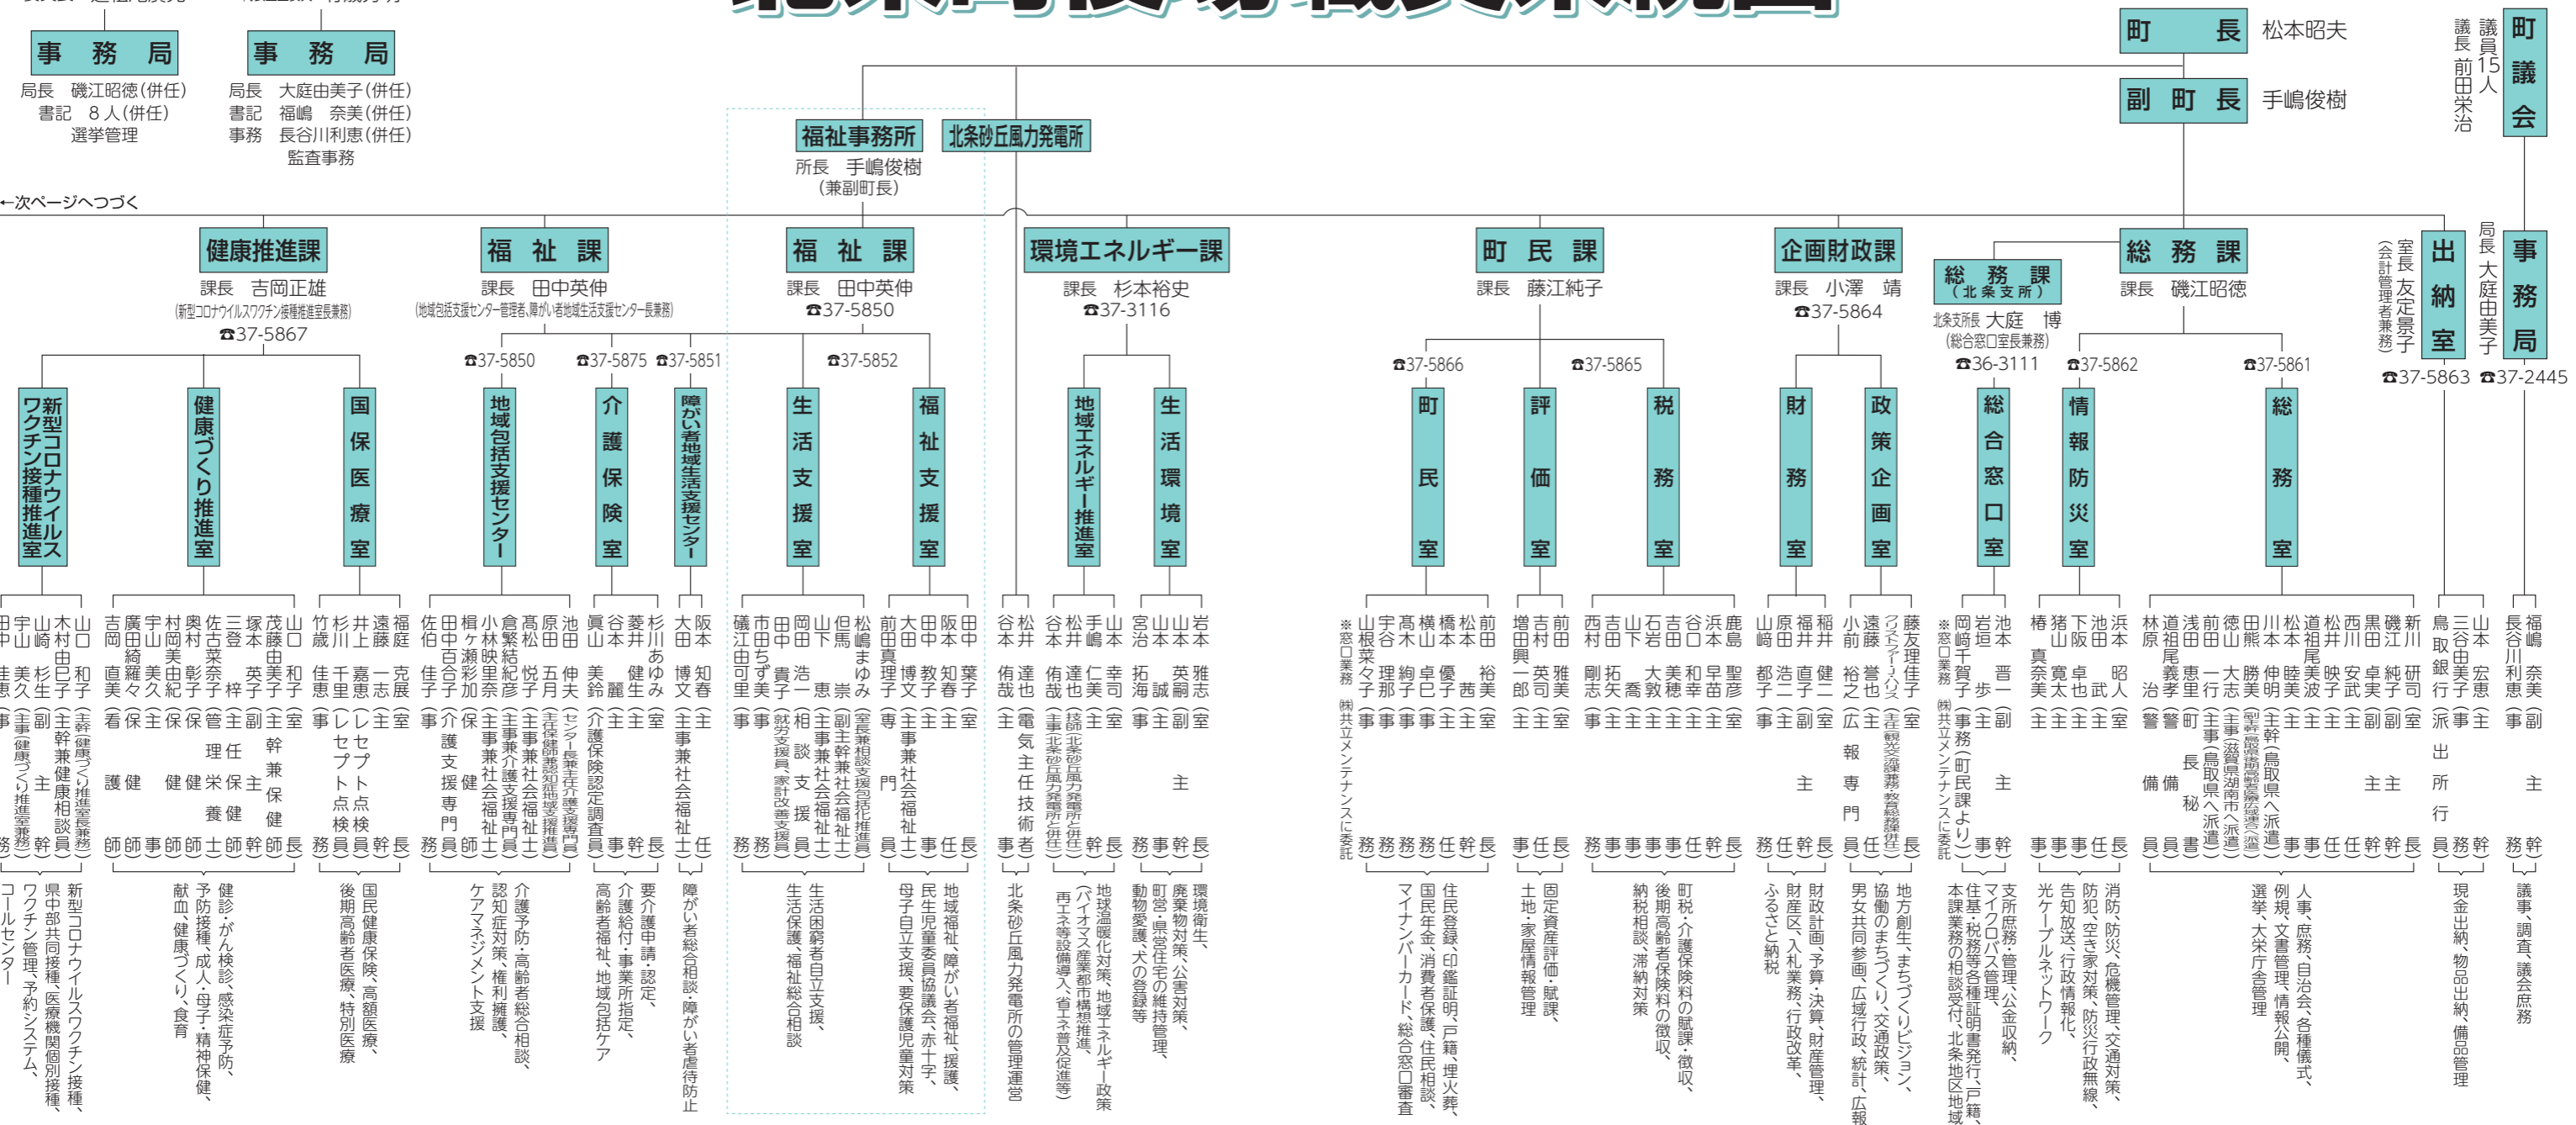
事務局
局長 磯江昭徳(併任)
書記 8人(併任)
選挙管理

事務局
局長 大庭由美子(併任)
書記 福嶋 奈美(併任)
事務 長谷川利恵(併任)
監査事務

←次ページへつづく

町長 松本昭夫
副町長 手嶋俊樹

町議会
議員15人
議長 前田栄治

福祉事務所
所長 手嶋俊樹
(兼副町長)

北条砂丘風力発電所

健康推進課
課長 吉岡正雄
(新型コロナウイルスワクチン接種推進室長兼務)
☎37-5867

福祉課
課長 田中英伸
(地域包括支援センター管理者、障がい者地域生活支援センター長兼務)

福祉課
課長 田中英伸
☎37-5850

環境エネルギー課
課長 杉本裕史
☎37-3116

町民課
課長 藤江純子

企画財政課
課長 小澤 靖
☎37-5864

総務課(北条支所)
北条支所長 大庭 博
(総合窓口室長兼務)
☎36-3111

総務課
課長 磯江昭徳

出納室
室長 友定景子
(会計管理者兼務)
☎37-5863

事務局
局長 大庭由美子
☎37-2445

☎37-5850 ☎37-5875 ☎37-5851 ☎37-5852 ☎37-5866 ☎37-5865 ☎37-5862 ☎37-5861

新型コロナウイルスワクチン接種推進室
山口和子 室長(健康づくり推進室長兼務)
木村由紀子 主幹兼健康相談員
山崎杉生 副主幹
宇山美久 主事(健康づくり推進室兼務)
田中佳恵 主事
新型コロナウイルスワクチン接種、県中部共同接種、医療機関個別接種、ワクチン管理、予約システム、コールセンター

健康づくり推進室
山口和子 室長
茂藤由美子 兼保健師
塚本英子 副主幹
三登 梓 主任保健師
佐古奈菜子 保健師
奥村彰子 保健師
村岡美由紀 栄養士
宇山美久 主事
廣田綺々 保健師
吉岡直美 看護師
健診・がん検診、感染症予防、予防接種、成人・母子・精神保健、献血、健康づくり、食育

国保医療室
福庭克展 室長
遠藤志 主幹
井上嘉恵 主幹(レセプト点検員)
杉川千里 レセプト点検員
竹歳佳恵 主事
国民健康保険、高額医療、後期高齢者医療、特別医療

地域包括支援センター
池田伸夫 主任(センター長主任介護支援専門員)
原田五月 主任(主任保健師兼認知症地域支援推進員)
髙松悦子 主事兼社会福祉士
倉繁紀彦 主事兼介護支援専門員
小林映里奈 主事兼社会福祉士
桐ヶ瀬彩加 保健師
田中百合子 介護支援専門員
佐伯佳子 事務
介護予防、高齢者総合相談、認知症対策、権利擁護、ケアマネジメント支援

介護保険室
杉川あゆみ 室長
菱井健二 主幹
谷本麗 主事
眞山美鈴 介護保険認定調査員
要介護申請・認定、介護給付・事業所指定、高齢者福祉、地域包括ケア

障がい者地域生活支援センター
阪本知春 主任
大田博文 主事兼社会福祉士
障がい者総合相談・障がい者虐待防止

生活支援室
松嶋まゆみ 室長(兼相談支援包括化推進員)
但馬 崇 副主幹兼社会福祉士
山下 恵 主事兼社会福祉士
岡田浩一 相談支援員
田中貴子 (就労支援員、家計改善支援員)
市田ちず美 事務
礒江由可里 事務
生活困窮者自立支援、生活保護、福祉総合相談

福祉支援室
田中葉子 室長
阪本知春 主任
田中教子 主事
大田博文 主事兼社会福祉士
前田真理子 専門員
地域福祉、障がい者福祉、援護、民生児童委員協議会、赤十字、母子自立支援、要保護児童対策

谷本侑哉 主事
松井達也 電気主任技術者
北条砂丘風力発電所の管理運営

地域エネルギー推進室
山本幸司 室長
手嶋仁美 主幹
松井達也 (技師北条砂丘風力発電所と併任)
谷本侑哉 主事(北条砂丘風力発電所と併任)
地球温暖化対策、地域エネルギー政策(バイオマス産業都市構想推進、再エネ等設備導入、省エネ普及促進等)

生活環境室
岩本雅志 室長
山本英嗣 副主幹
山本 誠 主事
宮治拓海 事務
環境衛生、廃棄物対策、公害対策、町営・県営住宅の維持管理、動物愛護、犬の登録等

町民室
前田裕美 室長
松本 茜 主幹
橋本優子 主任
横山卓巳 事務
髙木絢子 事務
宇谷理那 事務
山根菜々子 事務
※窓口業務 ㈱共立メンテナンスに委託
住民登録、印鑑証明、戸籍、埋火葬、国民年金、消費者保護、住民相談、マイナンバーカード、総合窓口審査

評価室
前田雅美 室長
吉村英司 主任
増田興一郎 主事
固定資産評価・賦課、土地・家屋情報管理

税務室
鹿島聖彦 室長
浜田早苗 主幹
谷口和幸 主任
吉田美穂 事務
石岩大敦 事務
山下 喬 事務
吉田拓矢 事務
西村剛志 事務
町税・介護保険料の賦課・徴収、後期高齢者保険料の徴収、納税相談、滞納対策

財務室
稲田健二 室長
福井直子 副主幹
原田浩子 主任
山﨑都子 事務
財政計画、予算・決算、財産管理、財産区、入札業務、行政改革、ふるさと納税

政策企画室
藤友理佳子 室長
遠藤誉也 主任(地域おこし協力隊 (ワーケーション推進事業)と併任)
小前裕之 広報専門員
地方創生、まちづくりビジョン、協働のまちづくり、交通政策、男女共同参画、広域行政、統計、広報

総合窓口室
池本晋一 副主幹
岩垣 歩 主事
岡崎千賀子 事務(町民課より)
※窓口業務 ㈱共立メンテナンスに委託
支所庶務・管理、公金収納、マイクロバス管理、住基・税務等各種証明書発行、戸籍、本課業務の相談受付、北条地区地域

情報防災室
浜本昭武 室長
池田卓也 主任
下阪寛太 主事
猪山真奈美 主事
椿 事務
消防、防災、危機管理、交通対策、防犯、空き家対策、防災行政無線、告知放送、行政情報化、光ケーブルネットワーク

総務室
新川研司 室長
磯江純子 副主幹
黒田卓実 副主幹
西川安武 主任
松井映子 主任
道祖尾美波 主事
松本睦美 主事
川本伸明 主幹(鳥取県へ派遣)
田熊勝美 (鳥取県西部総合事務所へ派遣)
徳山大志 主事(滋賀県湖南市へ派遣)
前田一行 主事(鳥取県へ派遣)
浅田恵里 町長秘書
道祖尾義孝 警備員
林原 治 警備員
人事、庶務、自治会、各種儀式、例規、文書管理、情報公開、選挙、大栄庁舎管理

山本宏恵 主幹
三谷由美子 事務
鳥取銀行 派出所行員
現金出納、物品出納、備品管理

福嶋奈美 副主幹
長谷川利恵 事務
議事、調査、議会庶務